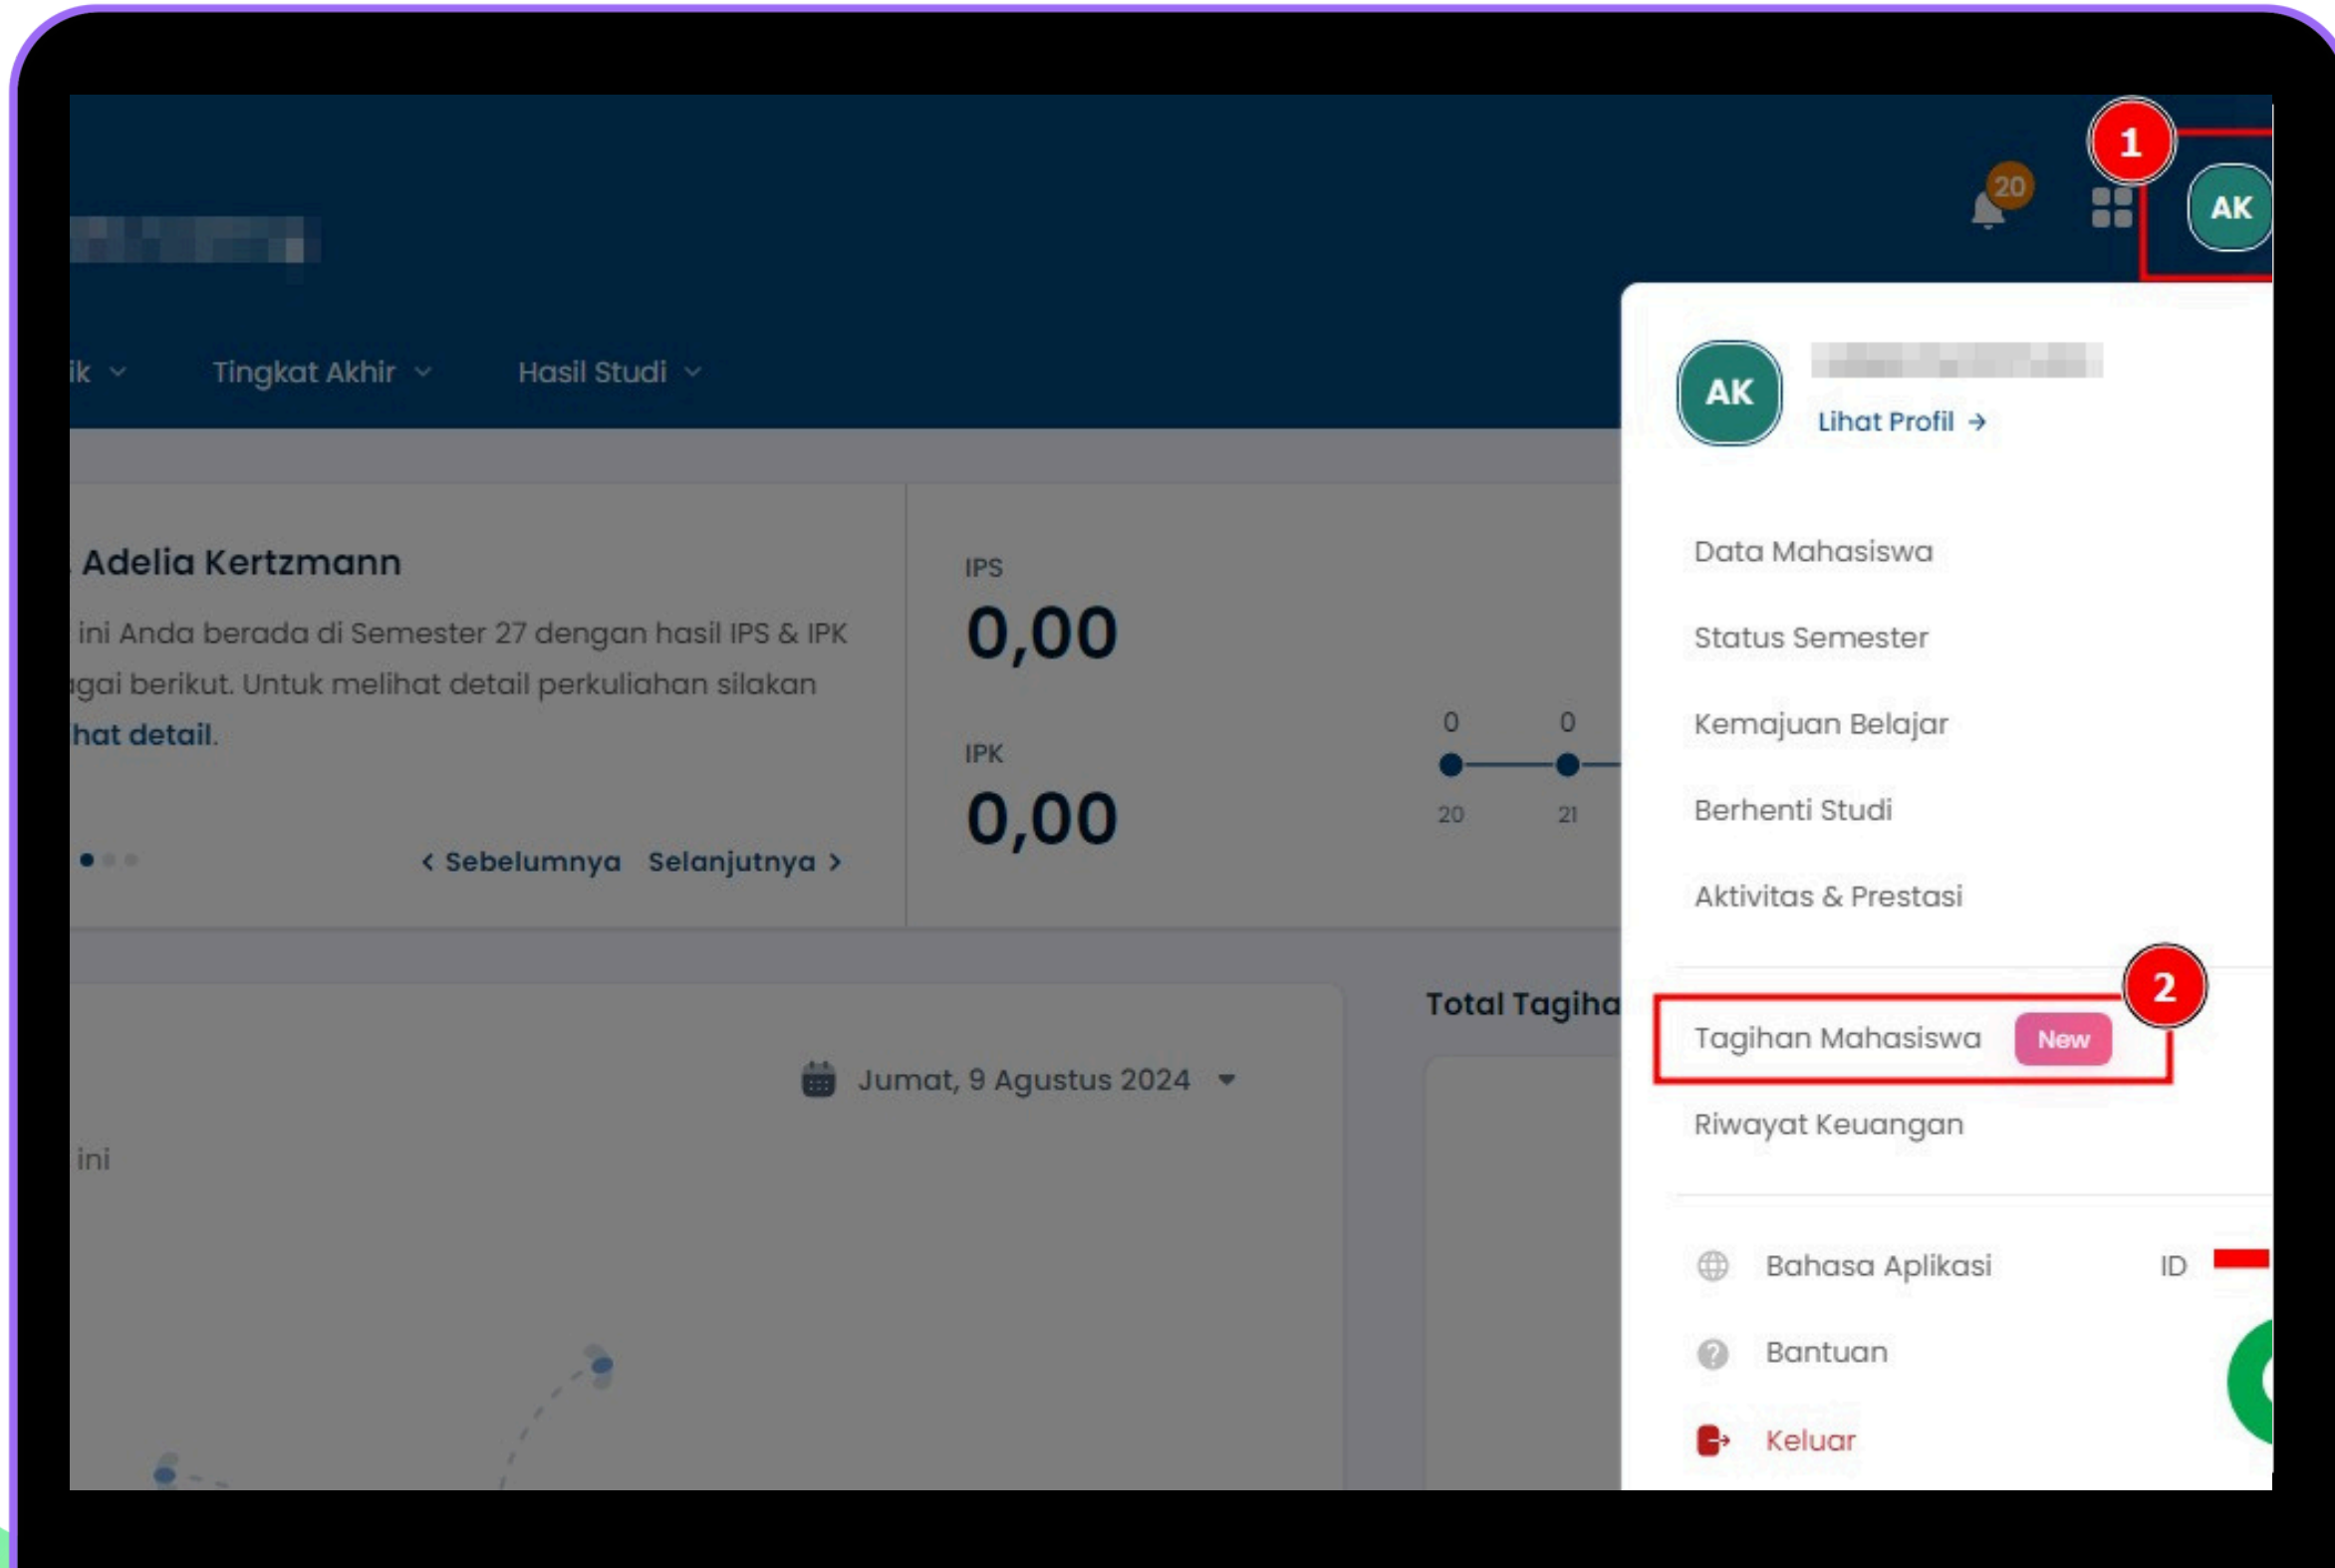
20
1
AK

ik
Tingkat Akhir
Hasil Studi

AK
Lihat Profil →

Adelia Kertzmann
ini Anda berada di Semester 27 dengan hasil IPS & IPK gai berikut. Untuk melihat detail perkuliahan silakan hat detail.

‹ Sebelumnya Selanjutnya ›

IPS
0,00
IPK
0,00

0 0
20 21

Data Mahasiswa
Status Semester
Kemajuan Belajar
Berhenti Studi
Aktivitas & Prestasi

2
Tagihan Mahasiswa New
Riwayat Keuangan

Bahasa Aplikasi ID
Bantuan
Keluar

Total Tagiha

Jumat, 9 Agustus 2024

ini